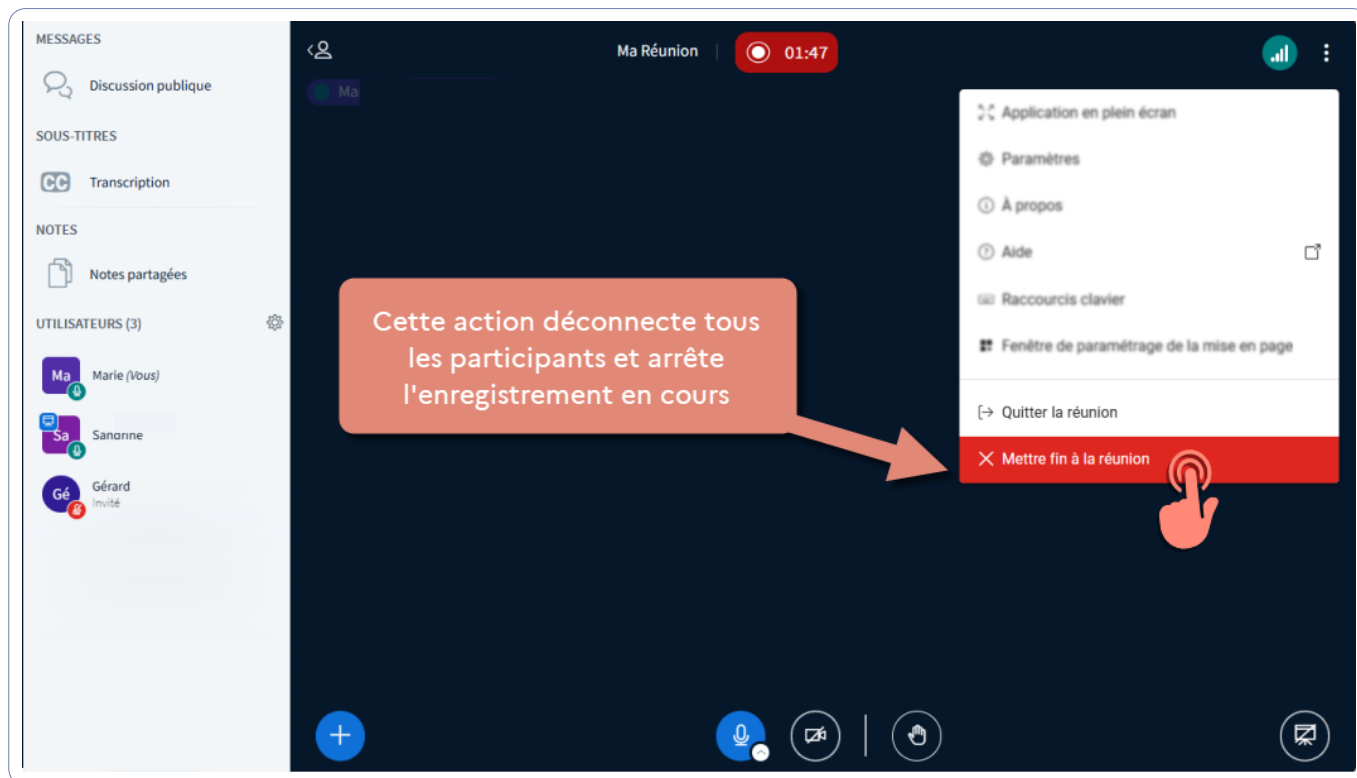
MESSAGES

Discussion publique

SOUS-TITRES

Transcription

NOTES

Notes partagées

UTILISATEURS (3)

Ma Marie (Vous)

Sa Sandrine

Gé Gérard Invité

Ma Réunion

01:47

Ma

Application en plein écran

Paramètres

À propos

Aide

Raccourcis clavier

Fenêtre de paramétrage de la mise en page

Quitter la réunion

Mettre fin à la réunion

Cette action déconnecte tous les participants et arrête l'enregistrement en cours